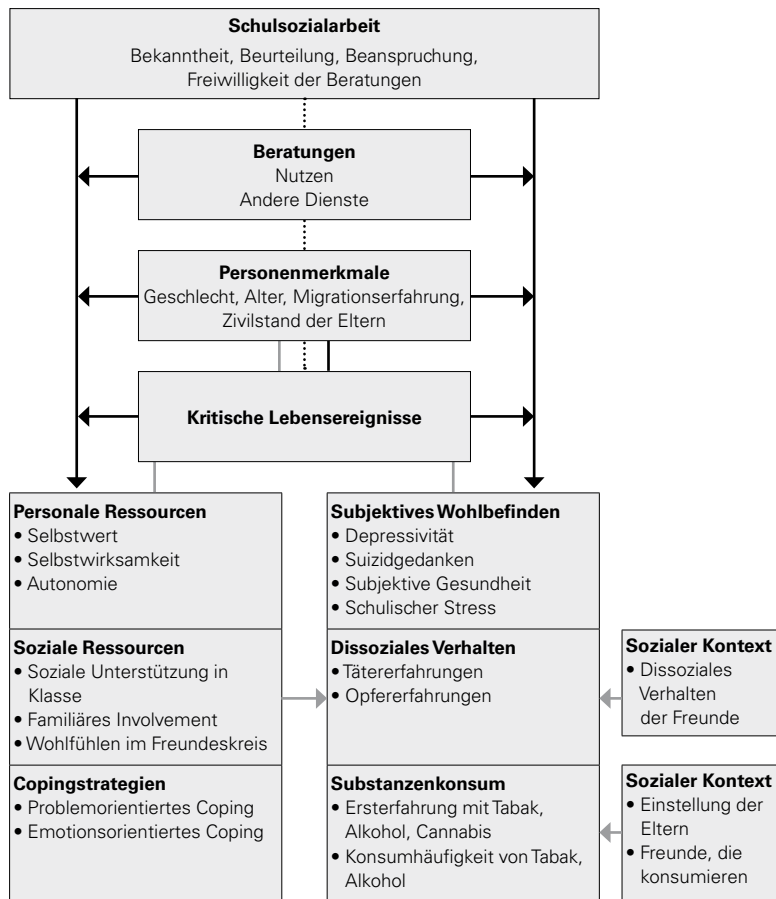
**Schulsozialarbeit**
Bekanntheit, Beurteilung, Beanspruchung, Freiwilligkeit der Beratungen

**Beratungen**
Nutzen
Andere Dienste

**Personenmerkmale**
Geschlecht, Alter, Migrationserfahrung, Zivilstand der Eltern

**Kritische Lebensereignisse**

**Personale Ressourcen**
• Selbstwert
• Selbstwirksamkeit
• Autonomie

**Soziale Ressourcen**
• Soziale Unterstützung in Klasse
• Familiäres Involvement
• Wohlfühlen im Freundeskreis

**Copingstrategien**
• Problemorientiertes Coping
• Emotionsorientiertes Coping

**Subjektives Wohlbefinden**
• Depressivität
• Suizidgedanken
• Subjektive Gesundheit
• Schulischer Stress

**Dissoziales Verhalten**
• Tätererfahrungen
• Opfererfahrungen

**Substanzenkonsum**
• Ersterfahrung mit Tabak, Alkohol, Cannabis
• Konsumhäufigkeit von Tabak, Alkohol

**Sozialer Kontext**
• Dissoziales Verhalten der Freunde

**Sozialer Kontext**
• Einstellung der Eltern
• Freunde, die konsumieren